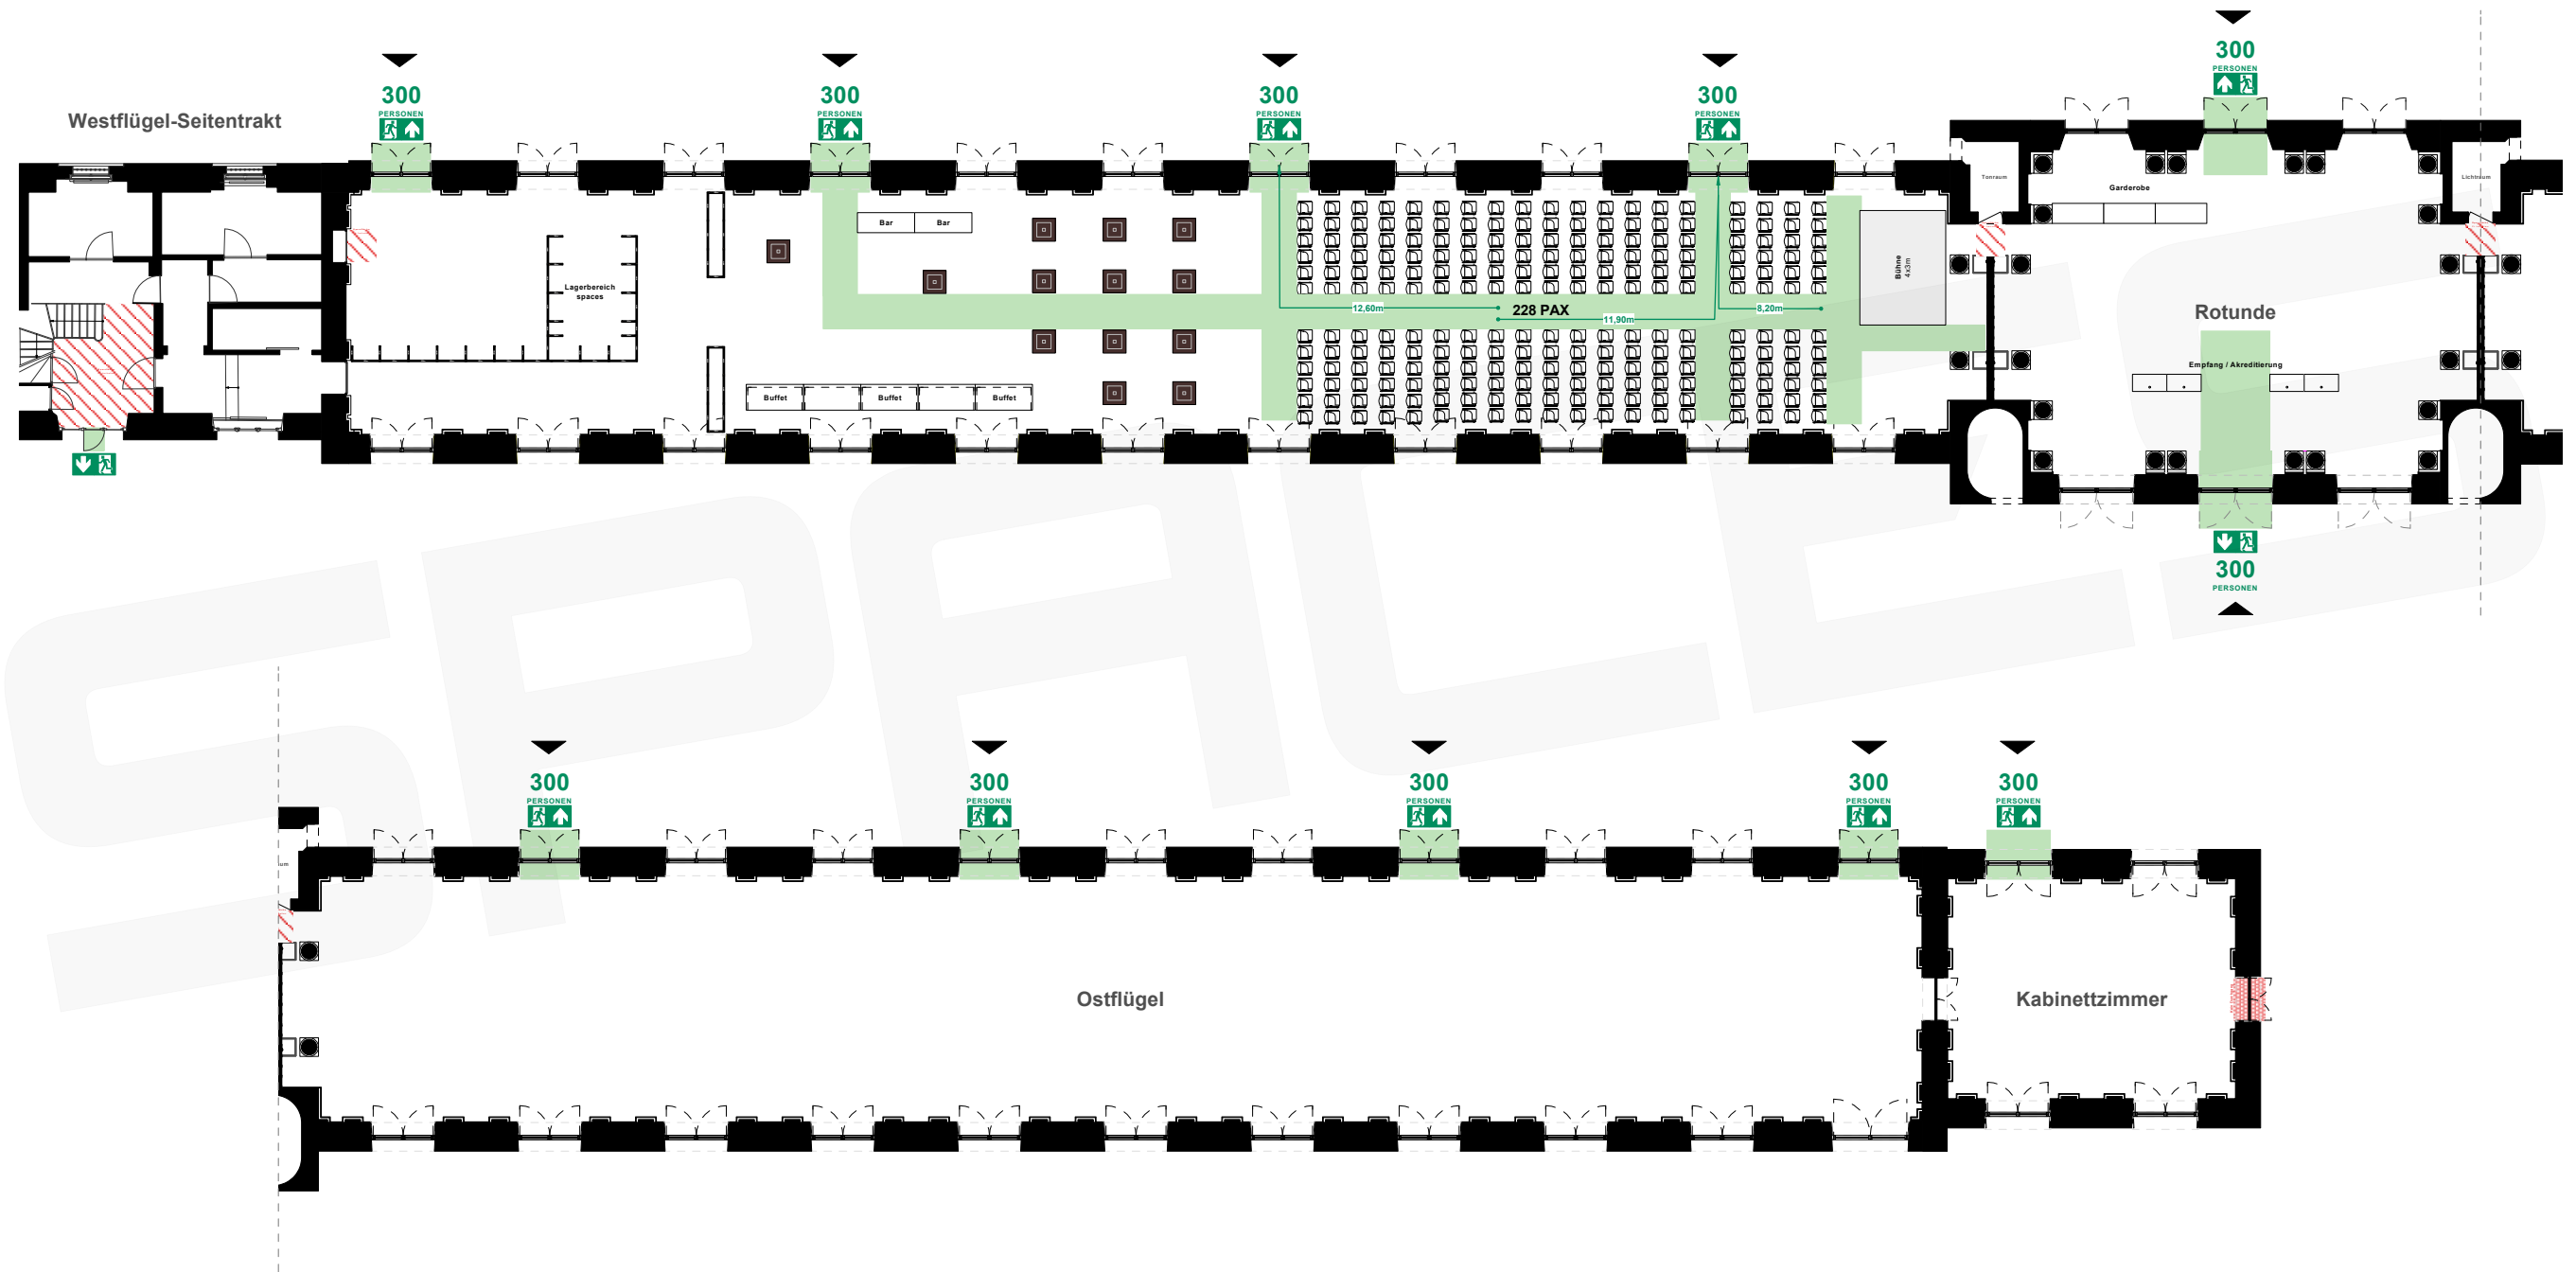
Westflügel-Seitentrakt

300
PERSONEN

300
PERSONEN

300
PERSONEN

300
PERSONEN

300
PERSONEN

Lagerbereich
spaces

Bar Bar

Buffet Buffet Buffet

12,60m

228 PAX

11,90m

8,20m

Bühne
4x3m

Tonraum

Garderobe

Lichtraum

Rotunde

Empfang / Akkreditierung

300
PERSONEN

300
PERSONEN

300
PERSONEN

300
PERSONEN

300
PERSONEN

300
PERSONEN

Ostflügel

Kabinettzimmer